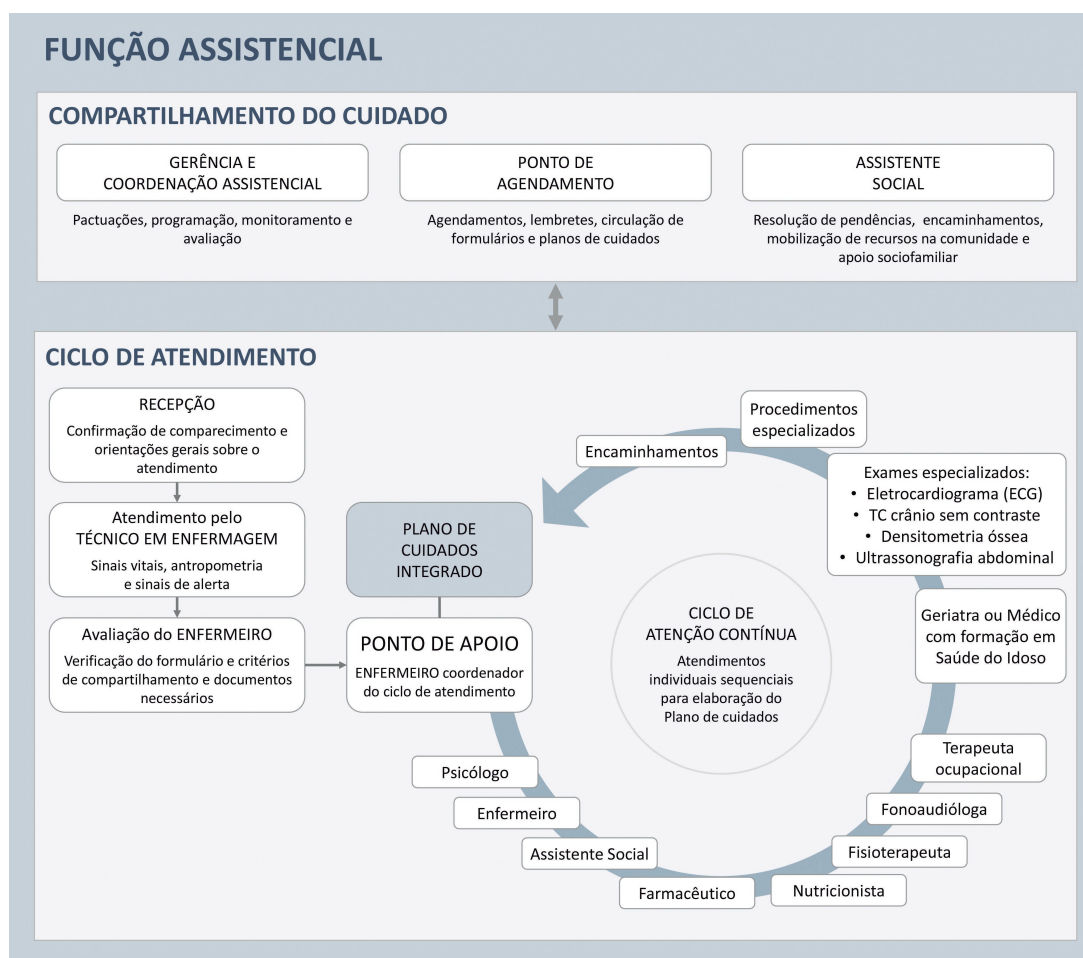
FUNÇÃO ASSISTENCIAL

COMPARTILHAMENTO DO CUIDADO

GERÊNCIA E COORDENAÇÃO ASSISTENCIAL

Pactuações, programação, monitoramento e avaliação

PONTO DE AGENDAMENTO

Agendamentos, lembretes, circulação de formulários e planos de cuidados

ASSISTENTE SOCIAL

Resolução de pendências, encaminhamentos, mobilização de recursos na comunidade e apoio sociofamiliar

CICLO DE ATENDIMENTO

RECEPÇÃO
Confirmação de comparecimento e orientações gerais sobre o atendimento

Atendimento pelo TÉCNICO EM ENFERMAGEM
Sinais vitais, antropometria e sinais de alerta

Avaliação do ENFERMEIRO
Verificação do formulário e critérios de compartilhamento e documentos necessários

PLANO DE CUIDADOS INTEGRADO

PONTO DE APOIO
ENFERMEIRO coordenador do ciclo de atendimento

Procedimentos especializados

Encaminhamentos

Exames especializados:
• Eletrocardiograma (ECG)
• TC crânio sem contraste
• Densitometria óssea
• Ultrassonografia abdominal

CICLO DE ATENÇÃO CONTÍNUA
Atendimentos individuais sequenciais para elaboração do Plano de cuidados

Geriatra ou Médico com formação em Saúde do Idoso

Terapeuta ocupacional

Fonoaudióloga

Fisioterapeuta

Nutricionista

Farmacêutico

Assistente Social

Enfermeiro

Psicólogo